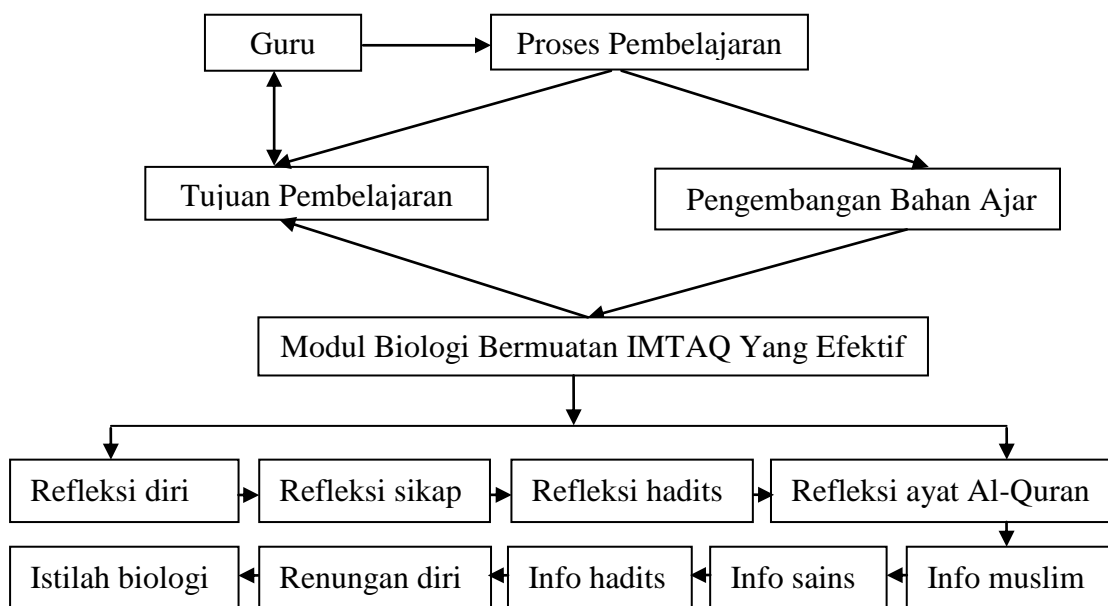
Guru

Proses Pembelajaran

Tujuan Pembelajaran

Pengembangan Bahan Ajar

Modul Biologi Bermuatan IMTAQ Yang Efektif

Refleksi diri

Refleksi sikap

Refleksi hadits

Refleksi ayat Al-Quran

Info muslim

Info sains

Info hadits

Renungan diri

Istilah biologi